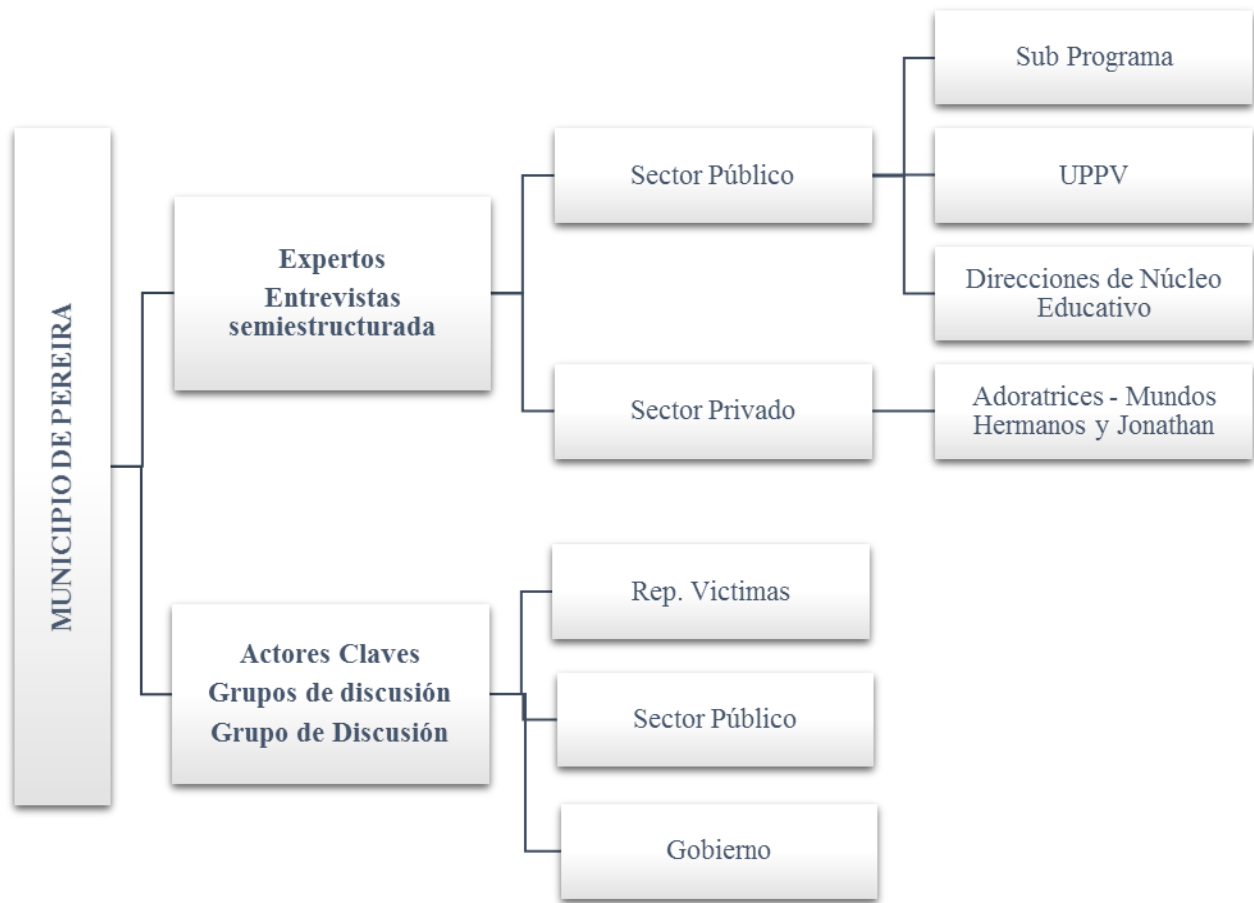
MUNICIPIO DE PEREIRA

Expertos
Entrevistas semiestructurada

Sector Público

Sub Programa

UPPV

Direcciones de Núcleo Educativo

Sector Privado

Adoratrices - Mundos Hermanos y Jonathan

Actores Claves
Grupos de discusión
Grupo de Discusión

Rep. Victimas

Sector Público

Gobierno